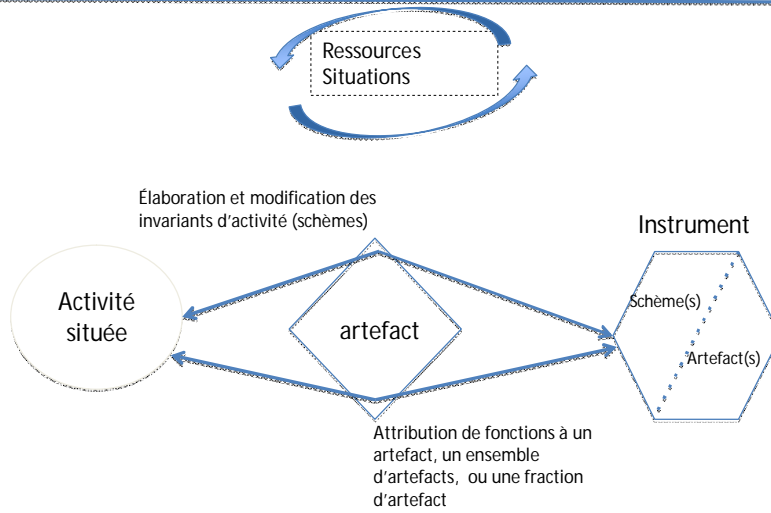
Ressources
Situations

Élaboration et modification des invariants d'activité (schèmes)

Instrument

Activité située

artefact

Schème(s)

Artefact(s)

Attribution de fonctions à un artefact, un ensemble d'artefacts, ou une fraction d'artefact